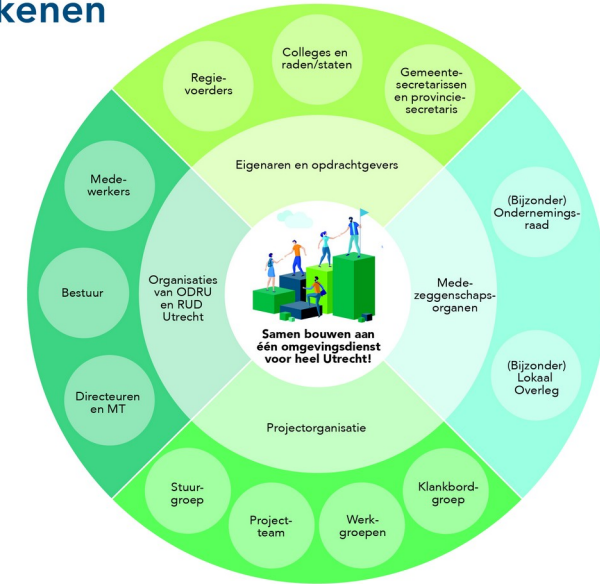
kenen

Regie-voerders

Colleges en raden/staten

Gemeente-secretarissen en provincie-secretaris

Eigenaren en opdrachtgevers

Mede-werkers

Bestuur

Directeuren en MT

Organisaties van ODRU en RUD Utrecht

Samen bouwen aan één omgevingsdienst voor heel Utrecht!

Mede-zeggenschaps-organen

(Bijzonder) Ondernemings-raad

(Bijzonder) Lokaal Overleg

Projectorganisatie

Stuur-groep

Project-team

Werk-groepen

Klankbord-groep